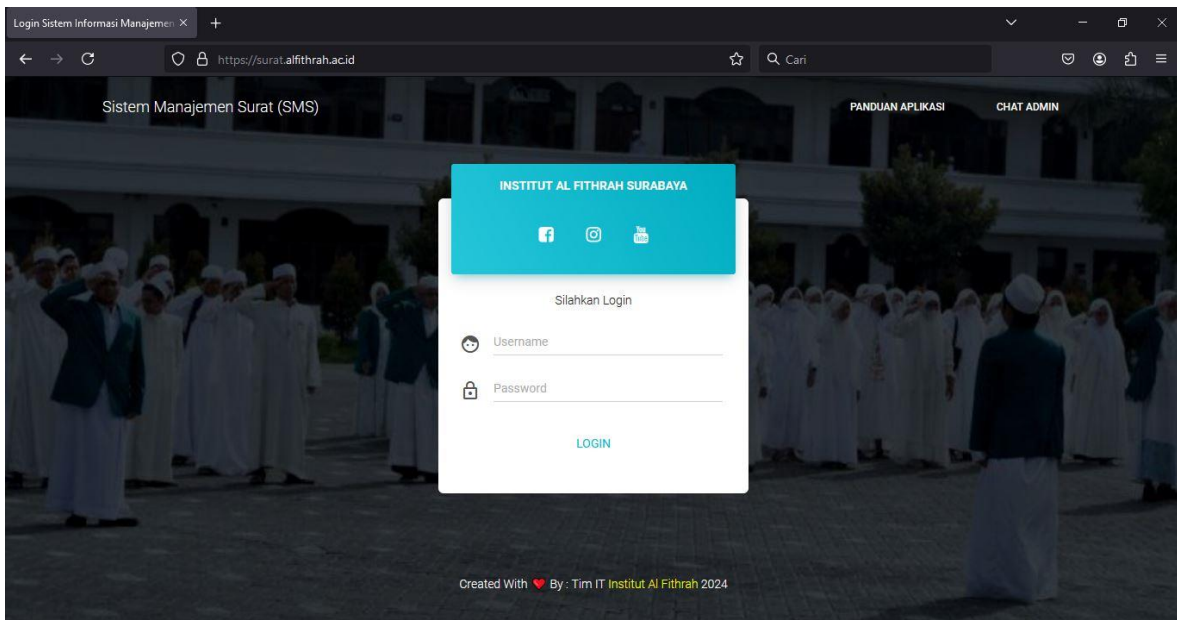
Login Sistem Informasi Manajemen ×

https://surat.alfithrah.ac.id

Cari

Sistem Manajemen Surat (SMS)

PANDUAN APLIKASI

CHAT ADMIN

INSTITUT AL FITHRAH SURABAYA

Silahkan Login

Username

Password

LOGIN

Created With By : Tim IT Institut Al Fithrah 2024